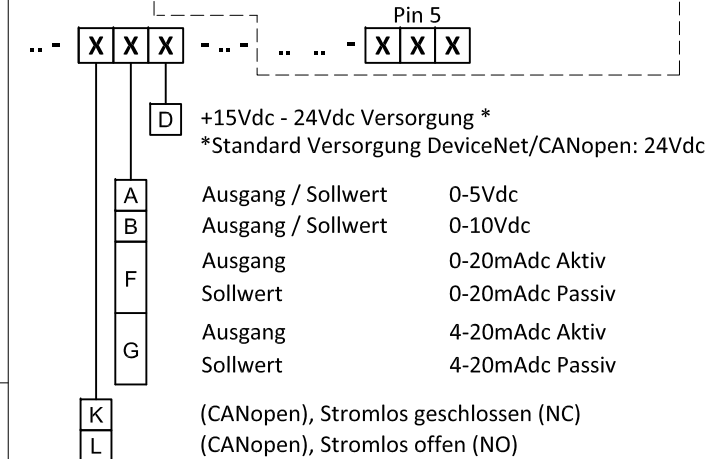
.. - X X X - .. - .. .. - X X X

Pin 5

D +15Vdc - 24Vdc Versorgung *
*Standard Versorgung DeviceNet/CANopen: 24Vdc

A Ausgang / Sollwert 0-5Vdc
B Ausgang / Sollwert 0-10Vdc
F Ausgang 0-20mAdc Aktiv
Sollwert 0-20mAdc Passiv
G Ausgang 4-20mAdc Aktiv
Sollwert 4-20mAdc Passiv

K (CANopen), Stromlos geschlossen (NC)
L (CANopen), Stromlos offen (NO)